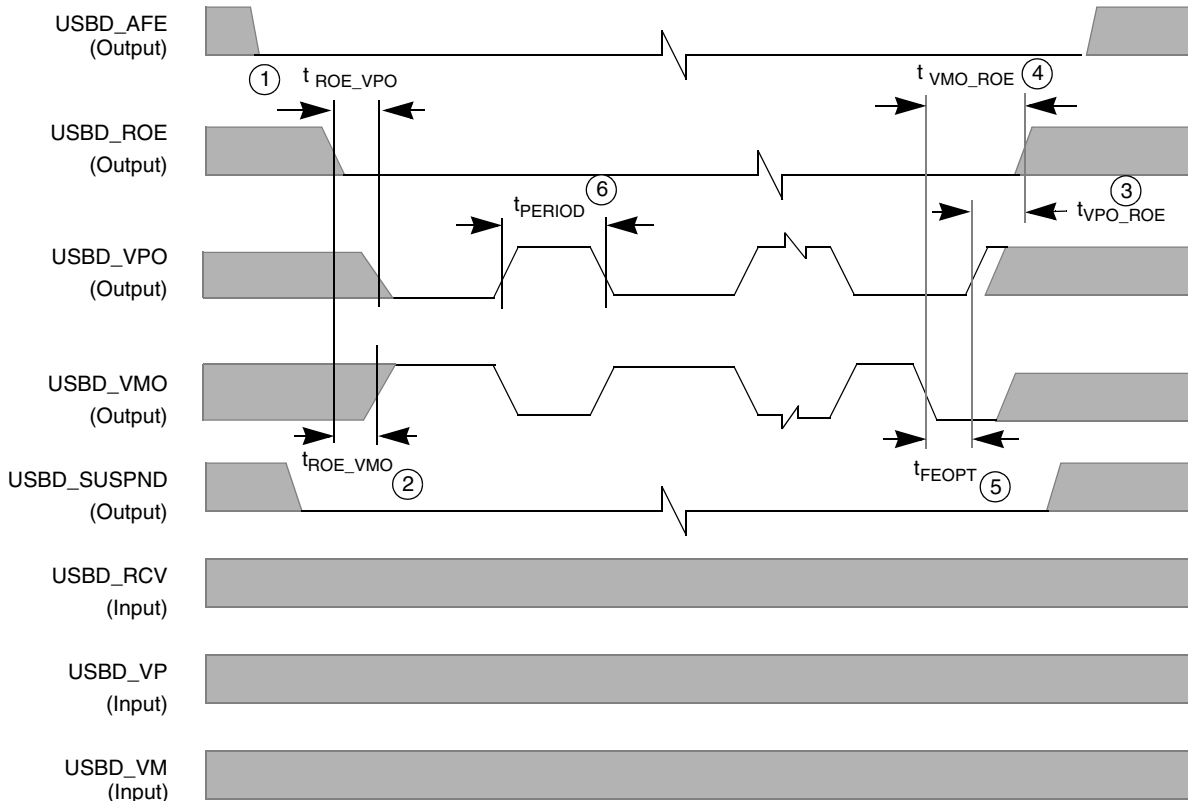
USBD_AFE
(Output)

① $t_{ROE\_VPO}$

$t_{VMO\_ROE}$ ④

USBD_ROE
(Output)

$t_{PERIOD}$ ⑥

③ $t_{VPO\_ROE}$

USBD_VPO
(Output)

USBD_VMO
(Output)

$t_{ROE\_VMO}$ ②

$t_{FEOPT}$ ⑤

USBD_SUSPND
(Output)

USBD_RCV
(Input)

USBD_VP
(Input)

USBD_VM
(Input)